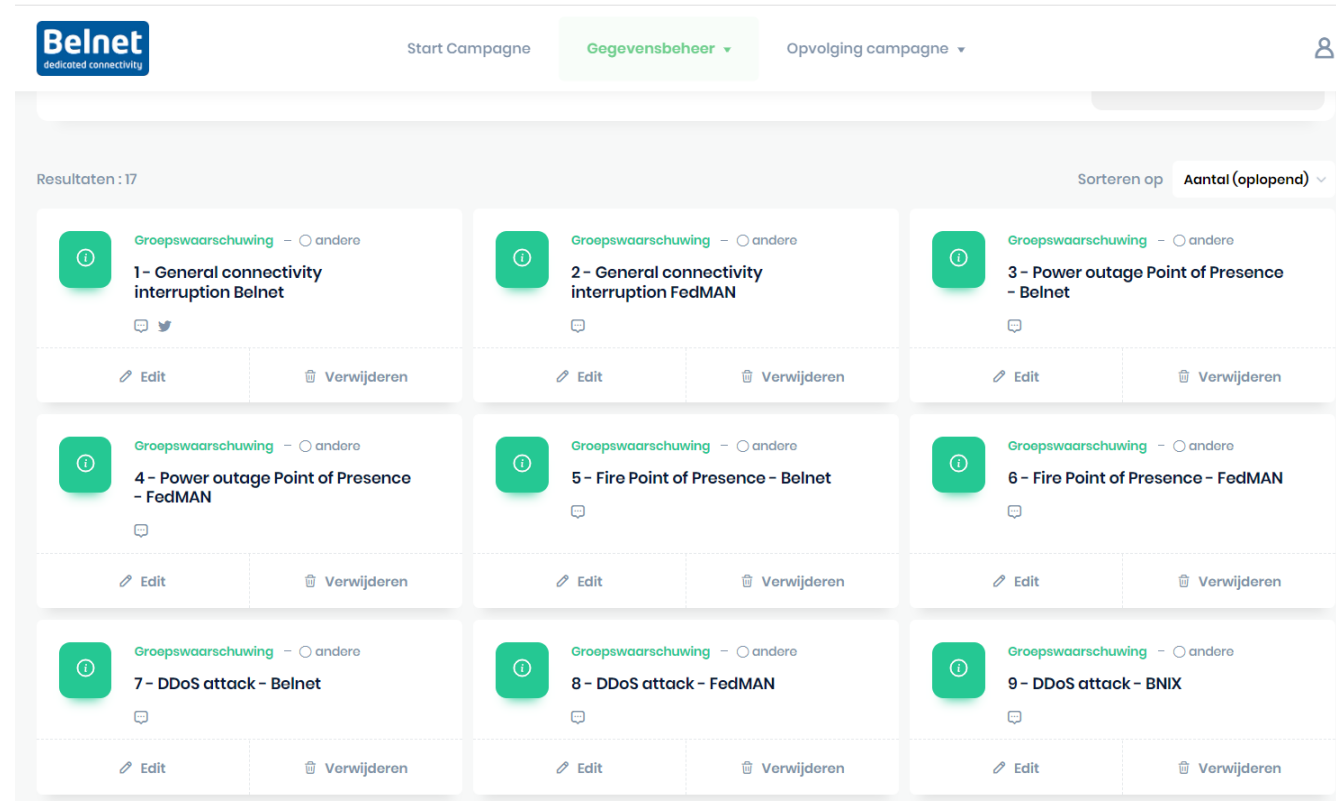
Belnet
dedicated connectivity

Start Campagne Gegevensbeheer Opvolging campagne

Resultaten : 17

Sorteren op Aantal (oplopend)

Groepswaarschuwing – andere
1 - General connectivity interruption Belnet
Edit Verwijderen

Groepswaarschuwing – andere
2 - General connectivity interruption FedMAN
Edit Verwijderen

Groepswaarschuwing – andere
3 - Power outage Point of Presence - Belnet
Edit Verwijderen

Groepswaarschuwing – andere
4 - Power outage Point of Presence - FedMAN
Edit Verwijderen

Groepswaarschuwing – andere
5 - Fire Point of Presence - Belnet
Edit Verwijderen

Groepswaarschuwing – andere
6 - Fire Point of Presence - FedMAN
Edit Verwijderen

Groepswaarschuwing – andere
7 - DDoS attack - Belnet
Edit Verwijderen

Groepswaarschuwing – andere
8 - DDoS attack - FedMAN
Edit Verwijderen

Groepswaarschuwing – andere
9 - DDoS attack - BNIX
Edit Verwijderen